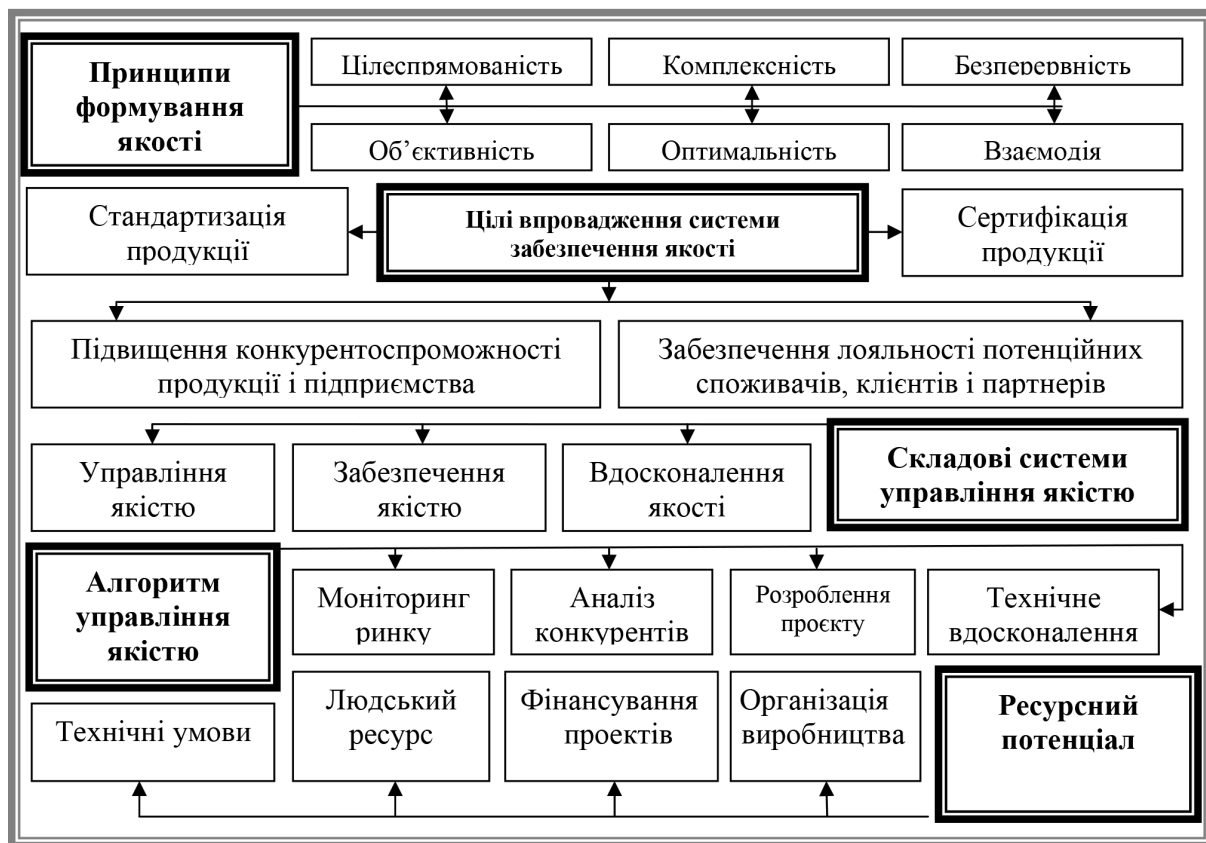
Принципи формування якості

Цілеспрямованість

Комплексність

Безперервність

Об'єктивність

Оптимальність

Взаємодія

Стандартизація продукції

Цілі впровадження системи забезпечення якості

Сертифікація продукції

Підвищення конкурентоспроможності продукції і підприємства

Забезпечення лояльності потенційних споживачів, клієнтів і партнерів

Управління якістю

Забезпечення якістю

Вдосконалення якості

Складові системи управління якістю

Алгоритм управління якістю

Моніторинг ринку

Аналіз конкурентів

Розроблення проєкту

Технічне вдосконалення

Технічні умови

Людський ресурс

Фінансування проектів

Організація виробництва

Ресурсний потенціал